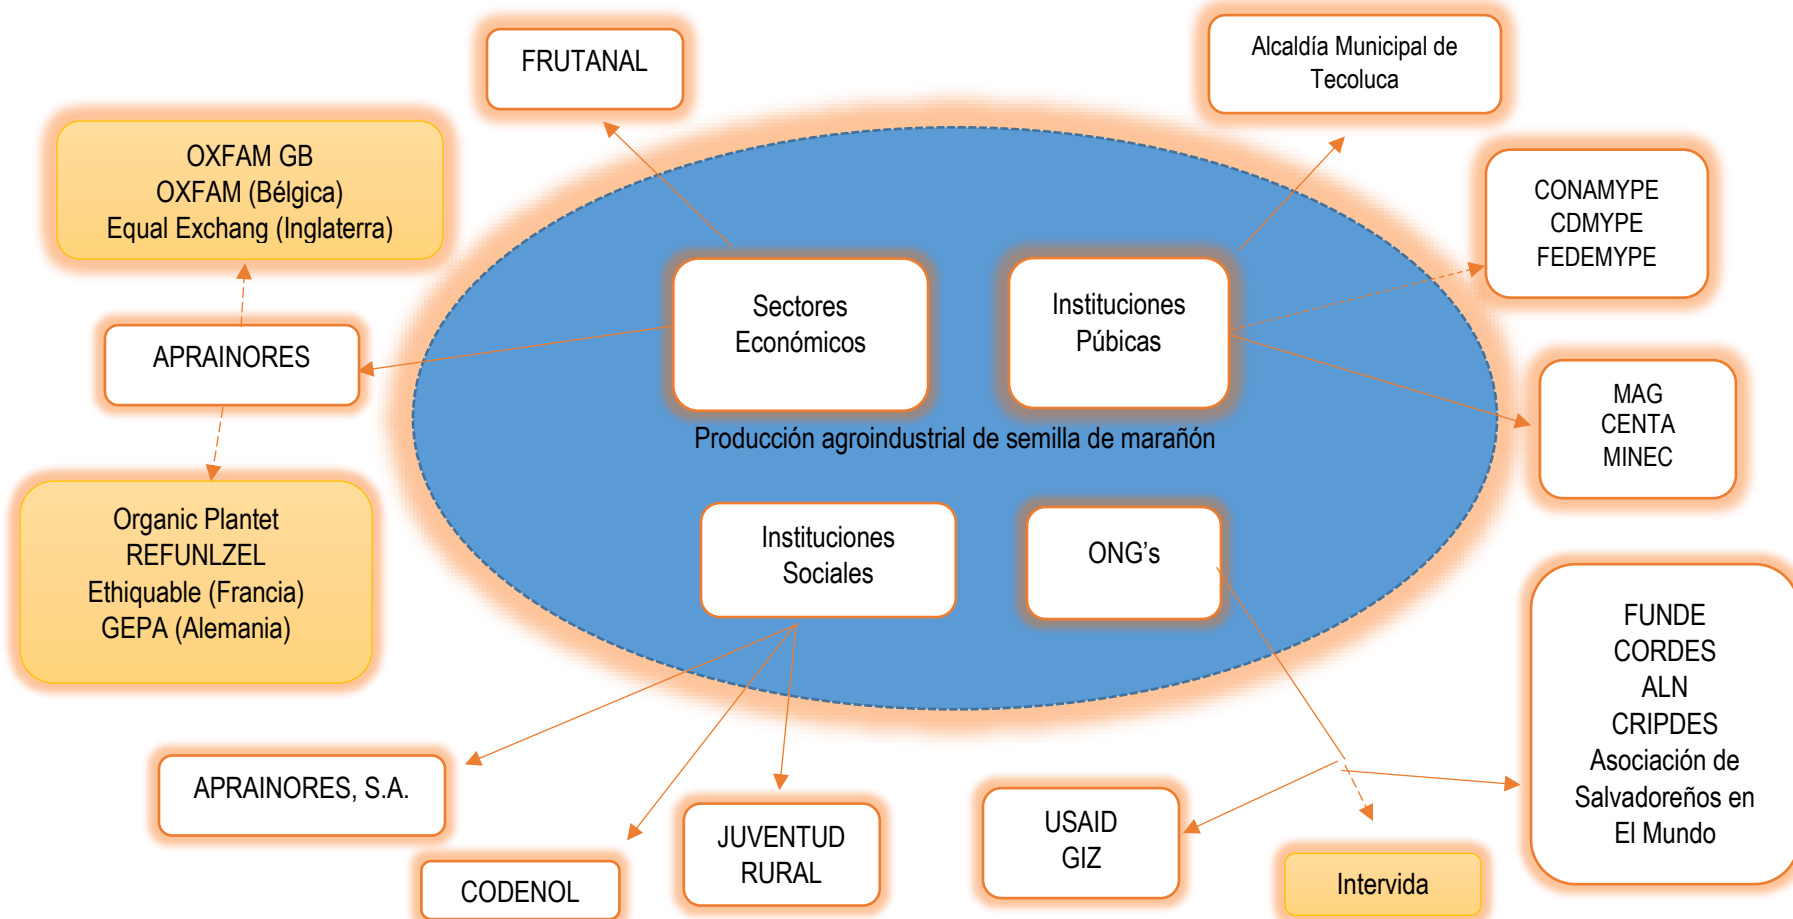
FRUTANAL

Alcaldía Municipal de Tecoluca

OXFAM GB
OXFAM (Bélgica)
Equal Exchang (Inglaterra)

CONAMYPE
CDMYPE
FEDEMYPE

Sectores Económicos

Instituciones Púbicas

APRAINORES

MAG
CENTA
MINEC

Producción agroindustrial de semilla de marañón

Organic Plantet
REFUNLZEL
Ethiquable (Francia)
GEPA (Alemania)

Instituciones Sociales

ONG's

FUNDE
CORDES
ALN
CRIPDES
Asociación de Salvadoreños en El Mundo

APRAINORES, S.A.

USAID
GIZ

JUVENTUD RURAL

CODENOL

Intervida